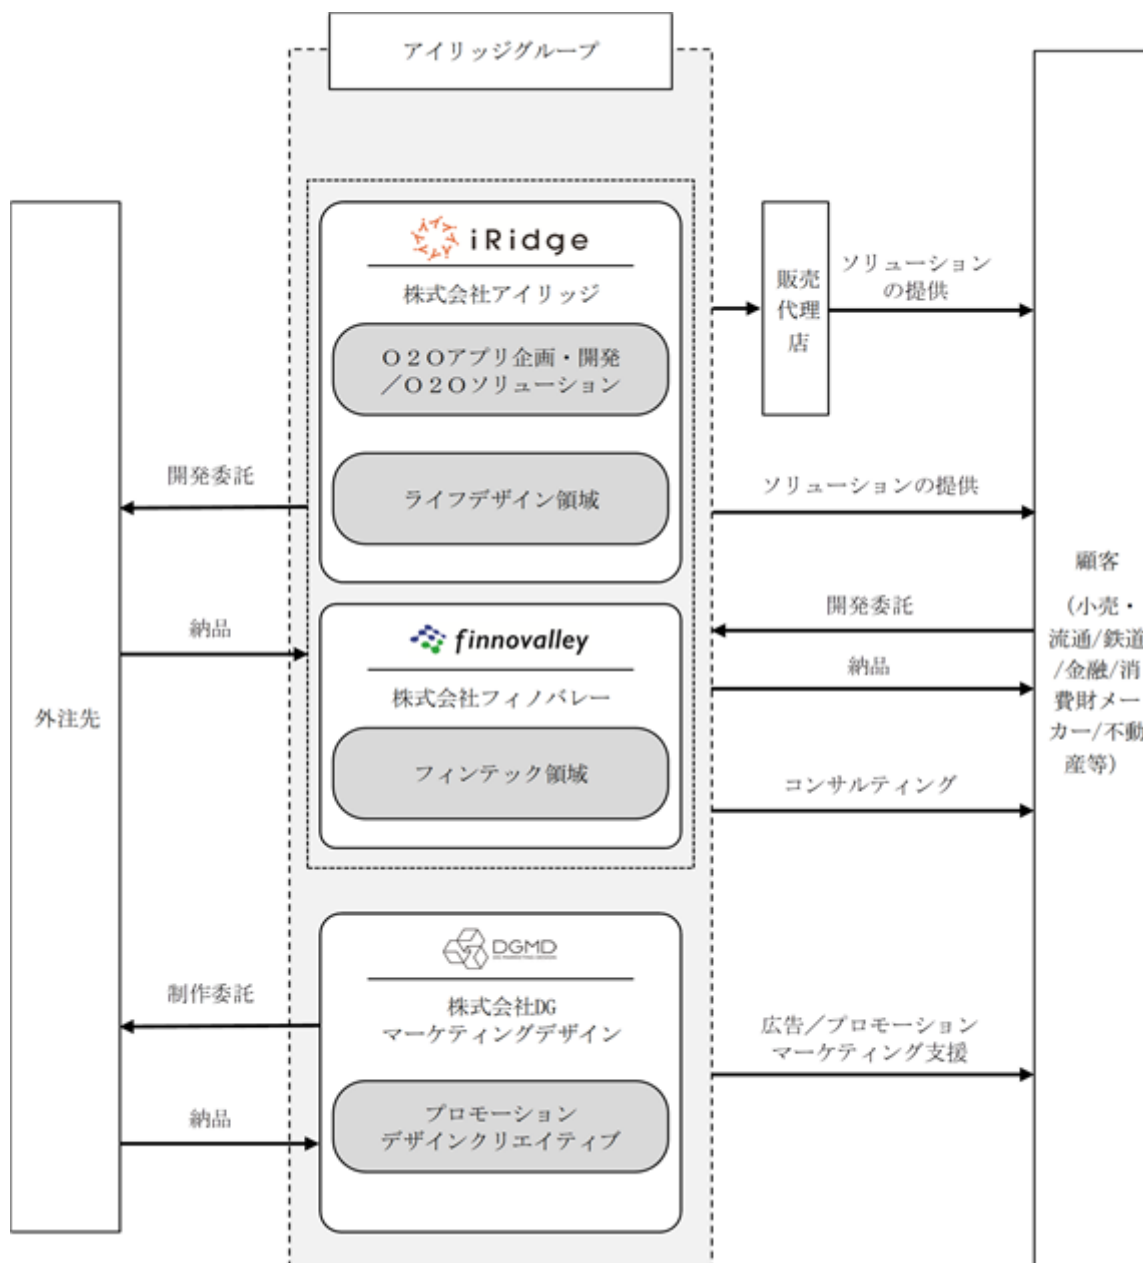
アイリッジグループ

iRidge
株式会社アイリッジ
O2Oアプリ企画・開発／O2Oソリューション
ライフデザイン領域

finnovalley
株式会社フィノバレー
フィンテック領域

DGMD
株式会社DG マーケティングデザイン
プロモーション デザインクリエイティブ

外注先

開発委託
納品
制作委託
納品

販売代理店
ソリューションの提供
ソリューションの提供
開発委託
納品
コンサルティング
広告／プロモーション マーケティング支援

顧客
（小売・流通/鉄道/金融/消費財メーカー/不動産等）